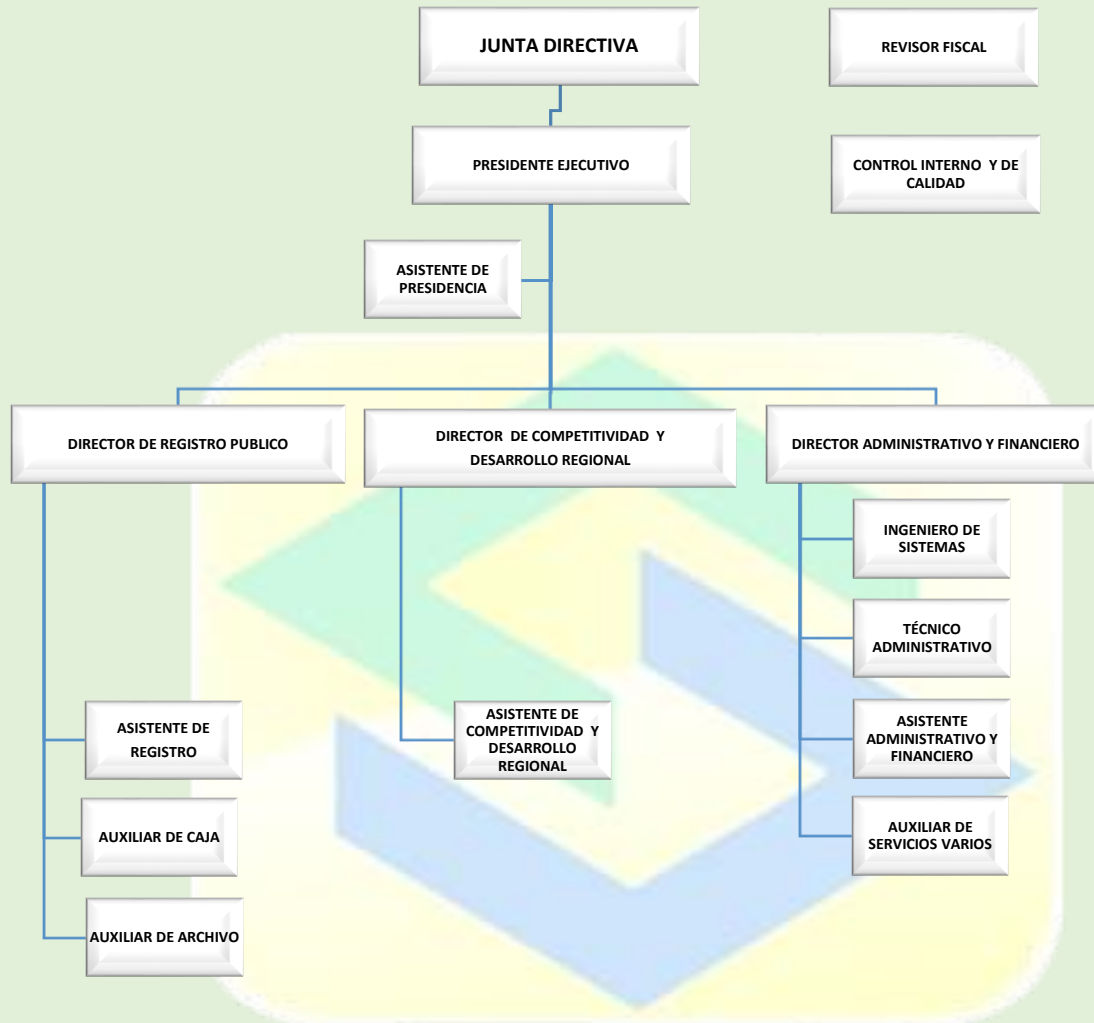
JUNTA DIRECTIVA

REVISOR FISCAL

PRESIDENTE EJECUTIVO

CONTROL INTERNO Y DE CALIDAD

ASISTENTE DE PRESIDENCIA

DIRECTOR DE REGISTRO PUBLICO

DIRECTOR DE COMPETITIVIDAD Y DESARROLLO REGIONAL

DIRECTOR ADMINISTRATIVO Y FINANCIERO

INGENIERO DE SISTEMAS

TÉCNICO ADMINISTRATIVO

ASISTENTE DE REGISTRO

ASISTENTE DE COMPETITIVIDAD Y DESARROLLO REGIONAL

ASISTENTE ADMINISTRATIVO Y FINANCIERO

AUXILIAR DE CAJA

AUXILIAR DE SERVICIOS VARIOS

AUXILIAR DE ARCHIVO